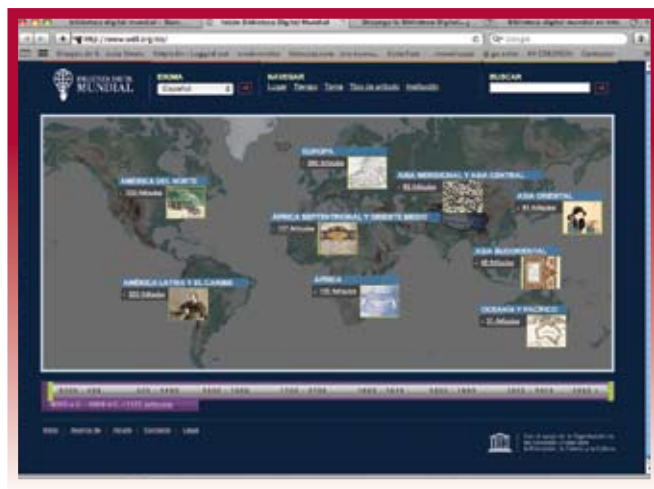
Biblioteca digital mundial - Bien... | Inicio Biblioteca Digital Mundial | Descarga la Biblioteca Digital... | Biblioteca digital mundial en Inte...

http://www.wdl.org/es/

Google

BIBLIOTECA DIGITAL MUNDIAL

IDIOMA
Español

NAVEGAR
Lugar Tiempo Tema Tipo de artículo Institución

BUSCAR

AMÉRICA DEL NORTE
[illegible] Artículos

EUROPA
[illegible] Artículos

ASIA MERIDIONAL Y ASIA CENTRAL
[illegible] Artículos

ASIA ORIENTAL
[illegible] Artículos

ÁFRICA SEPTENTRIONAL Y ORIENTE MEDIO
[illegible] Artículos

ASIA SUDORIENTAL
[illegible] Artículos

AMÉRICA LATINA Y EL CARIBE
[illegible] Artículos

ÁFRICA
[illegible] Artículos

OCEANÍA Y PACÍFICO
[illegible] Artículos

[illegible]

Inicio Acerca de Ayuda Contacto Legal

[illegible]